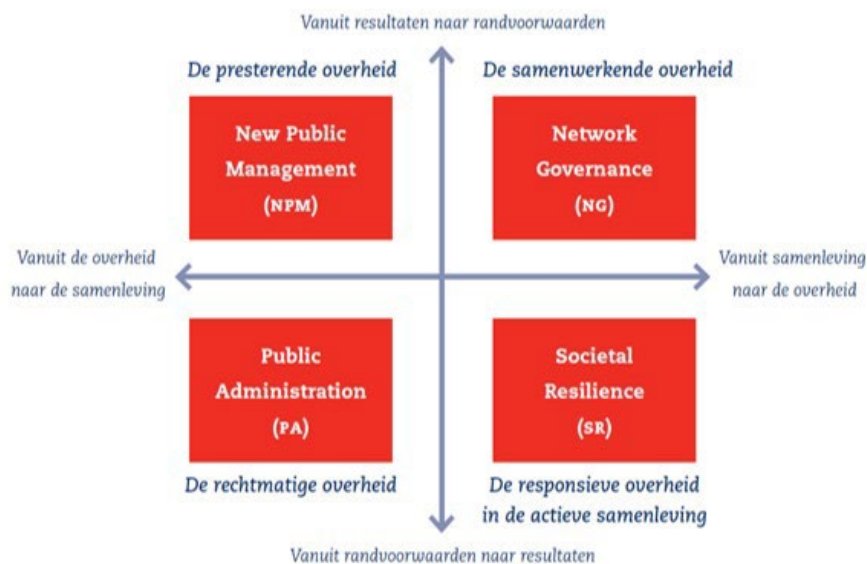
Vanuit resultaten naar randvoorwaarden

De presterende overheid

De samenwerkende overheid

New Public Management (NPM)

Network Governance (NG)

Vanuit de overheid naar de samenleving

Vanuit samenleving naar de overheid

Public Administration (PA)

Societal Resilience (SR)

De rechtmatige overheid

De responsieve overheid in de actieve samenleving

Vanuit randvoorwaarden naar resultaten